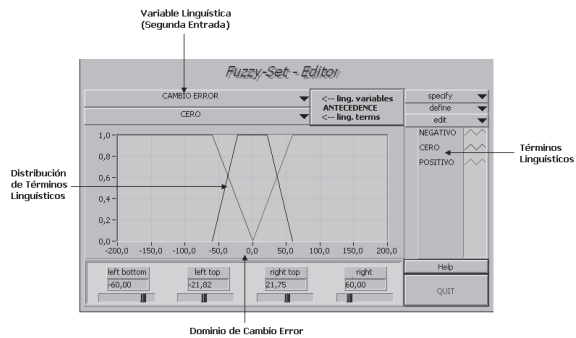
Variable Linguística
(Segunda Entrada)

Fuzzy-Set - Editor

CAMBIO ERROR

CERO

<-- ling. variables
ANTECEDENCE
<-- ling. terms

specify
define
edit

NEGATIVO
CERO
POSITIVO

Términos Linguísticos

Distribución de Términos Linguísticos

1,0
0,8
0,6
0,4
0,2
0,0
-200,0 -150,0 -100,0 -50,0 0,0 50,0 100,0 150,0 200,0

left bottom
-60,00
left top
-21,82
right top
21,75
right
60,00

Help
QUIT

Dominio de Cambio Error